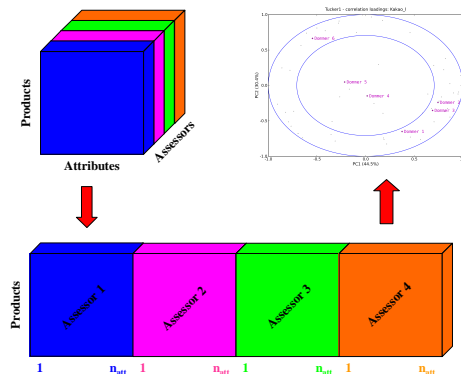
Products
Attributes
Assessors

Tucker1 - correlation loadings: Kaiser_l
1.0
0.5
0
-0.5
-1.0
-1.0
-0.5
0
0.5
1.0
PC1 (44.5%)
PC2 (30.4%)
Dommer 6
Dommer 5
Dommer 4
Dommer 2
Dommer 1
Dommer 3

Products
Assessor 1
Assessor 2
Assessor 3
Assessor 4
1 $n_{att}$ 1 $n_{att}$ 1 $n_{att}$ 1 $n_{att}$